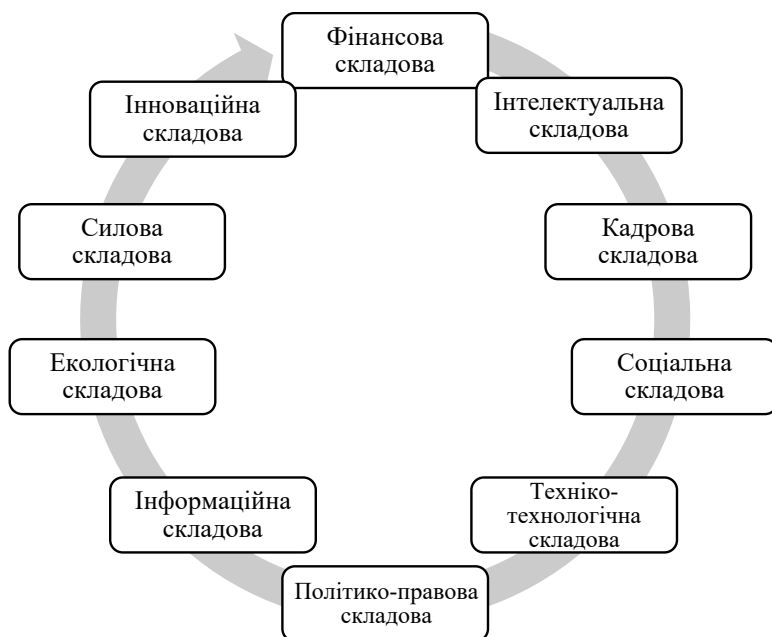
Фінансова складова

Інтелектуальна складова

Кадрова складова

Соціальна складова

Техніко-технологічна складова

Політико-правова складова

Інформаційна складова

Екологічна складова

Силова складова

Інноваційна складова